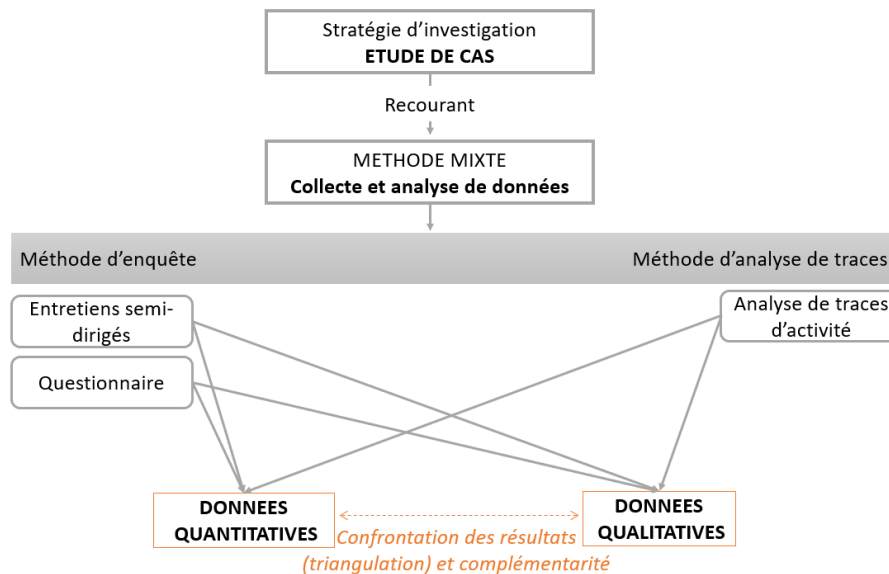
Stratégie d'investigation
**ETUDE DE CAS**

Recourant

METHODE MIXTE
**Collecte et analyse de données**

Méthode d'enquête

Méthode d'analyse de traces

Entretiens semi-dirigés

Questionnaire

Analyse de traces d'activité

**DONNEES QUANTITATIVES**

*Confrontation des résultats (triangulation) et complémentarité*

**DONNEES QUALITATIVES**